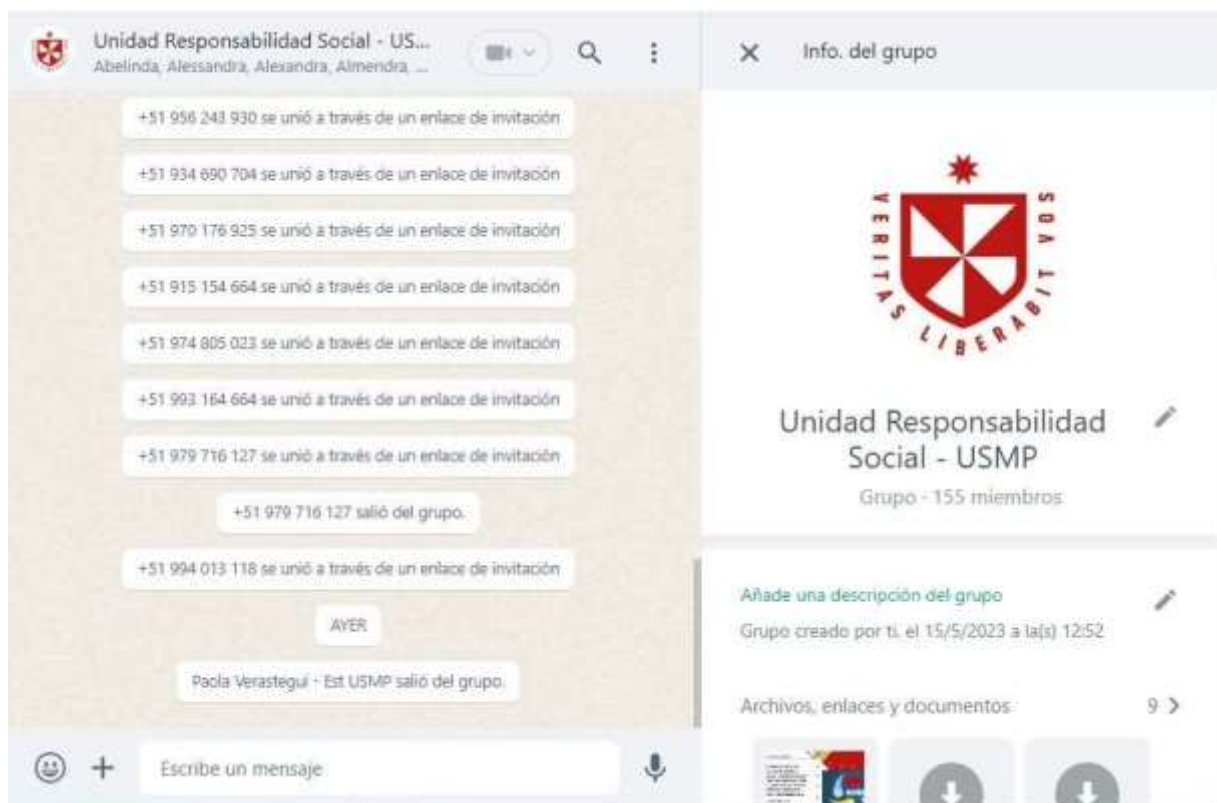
Unidad Responsabilidad Social - US...
Abelinda, Alessandra, Alexandra, Almendra, ...

+51 956 243 930 se unió a través de un enlace de invitación

+51 934 690 704 se unió a través de un enlace de invitación

+51 970 176 925 se unió a través de un enlace de invitación

+51 915 154 664 se unió a través de un enlace de invitación

+51 974 805 023 se unió a través de un enlace de invitación

+51 993 164 664 se unió a través de un enlace de invitación

+51 979 716 127 se unió a través de un enlace de invitación

+51 979 716 127 salió del grupo.

+51 994 013 118 se unió a través de un enlace de invitación

AYER

Paola Verastegui - Est USMP salió del grupo.

Escribe un mensaje

Info. del grupo

VERITAS LIBERABIT VOS

Unidad Responsabilidad Social - USMP

Grupo · 155 miembros

Añade una descripción del grupo

Grupo creado por ti, el 15/5/2023 a la(s) 12:52

Archivos, enlaces y documentos

9